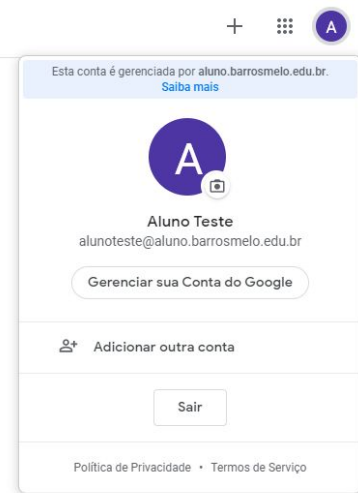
+ A

Esta conta é gerenciada por aluno.barrosmelo.edu.br. Saiba mais

A

Aluno Teste
alunoteste@aluno.barrosmelo.edu.br

Gerenciar sua Conta do Google

Adicionar outra conta

Sair

Política de Privacidade • Termos de Serviço